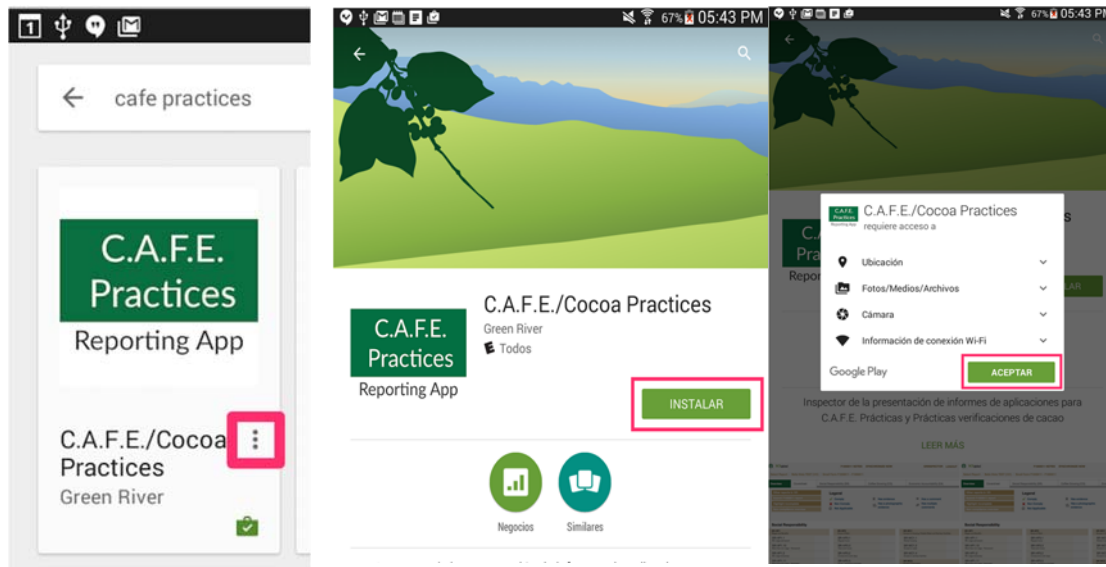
cafe practices

C.A.F.E. Practices
Reporting App

C.A.F.E./Cocoa Practices
Green River

67% 05:43 PM

C.A.F.E. Practices
Reporting App

C.A.F.E./Cocoa Practices
Green River
Todos

INSTALAR

Negocios

Similares

67% 05:43 PM

C.A.F.E./Cocoa Practices
requiere acceso a

Ubicación

Fotos/Medios/Archivos

Cámara

Información de conexión Wi-Fi

Google Play

ACEPTAR

Inspector de la presentación de informes de aplicaciones para C.A.F.E. Prácticas y Prácticas verificaciones de cacao

LEER MÁS